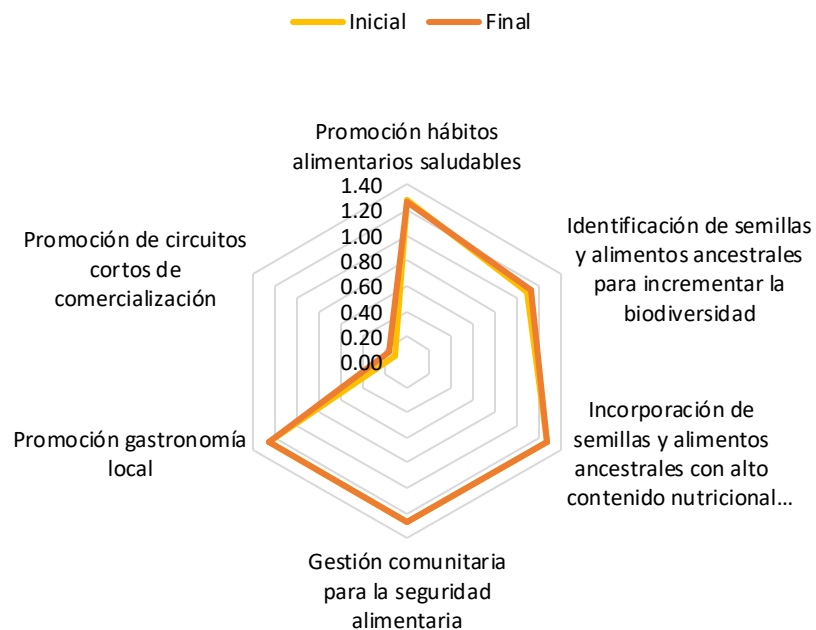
Inicial Final

Promoción hábitos alimentarios saludables

1.40
1.20
1.00
0.80
0.60
0.40
0.20
0.00

Identificación de semillas y alimentos ancestrales para incrementar la biodiversidad

Incorporación de semillas y alimentos ancestrales con alto contenido nutricional…

Gestión comunitaria para la seguridad alimentaria

Promoción gastronomía local

Promoción de circuitos cortos de comercialización